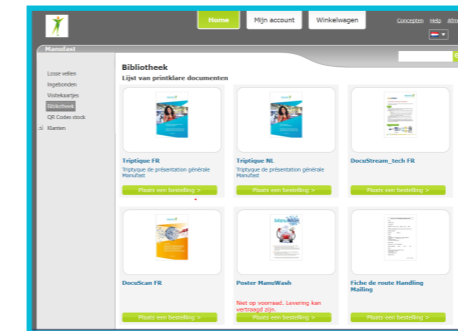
Home
Mijn account
Winkelwagen
Concepten
Help
Afm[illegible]

Manufast

Losse vellen
Ingebonden
Visitekaartjes
Bibliotheek
QR Codes stock
Klanten

Bibliotheek
Lijst van printklare documenten

Triptique FR
Triptyque de présentation générale Manufast
Plaats een bestelling >

Triptique NL
Triptyque de présentation générale Manufast
Plaats een bestelling >

DocuStream_tech FR
Plaats een bestelling >

DocuScan FR
Plaats een bestelling >

Poster ManuWash
Niet op voorraad. Levering kan vertraagd zijn.
Plaats een bestelling >

Fiche de route Handling Mailing
Plaats een bestelling >